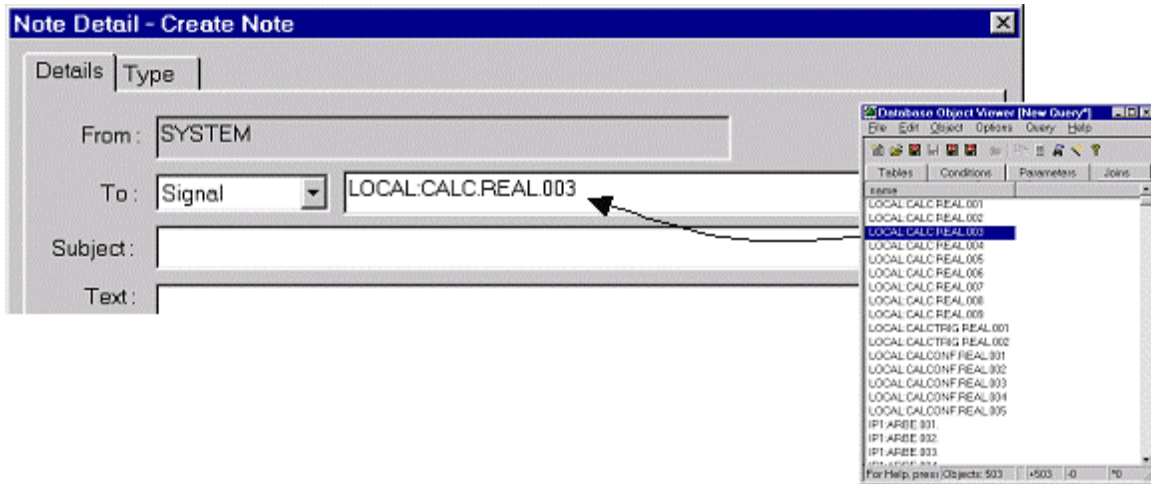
Note Detail - Create Note

Details | Type

From: SYSTEM

To: Signal LOCAL:CALC.REAL.003

Subject:

Text:

Database Object Viewer [New Query*]

File Edit Object Options Query Help

Tables | Conditions | Parameters | Joins

name

LOCAL:CALC.REAL.001
LOCAL:CALC.REAL.002
LOCAL:CALC.REAL.003
LOCAL:CALC.REAL.004
LOCAL:CALC.REAL.005
LOCAL:CALC.REAL.006
LOCAL:CALC.REAL.007
LOCAL:CALC.REAL.008
LOCAL:CALC.REAL.009
LOCAL:CALCTRIG.REAL.001
LOCAL:CALCTRIG.REAL.002
LOCAL:CALCONF.REAL.001
LOCAL:CALCONF.REAL.002
LOCAL:CALCONF.REAL.003
LOCAL:CALCONF.REAL.004
LOCAL:CALCONF.REAL.005
IP1:ARBE.001.
IP1:ARBE.002.
IP1:ARBE.003.
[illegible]

For Help, press | Objects: 503 | +503 | -0 | *0